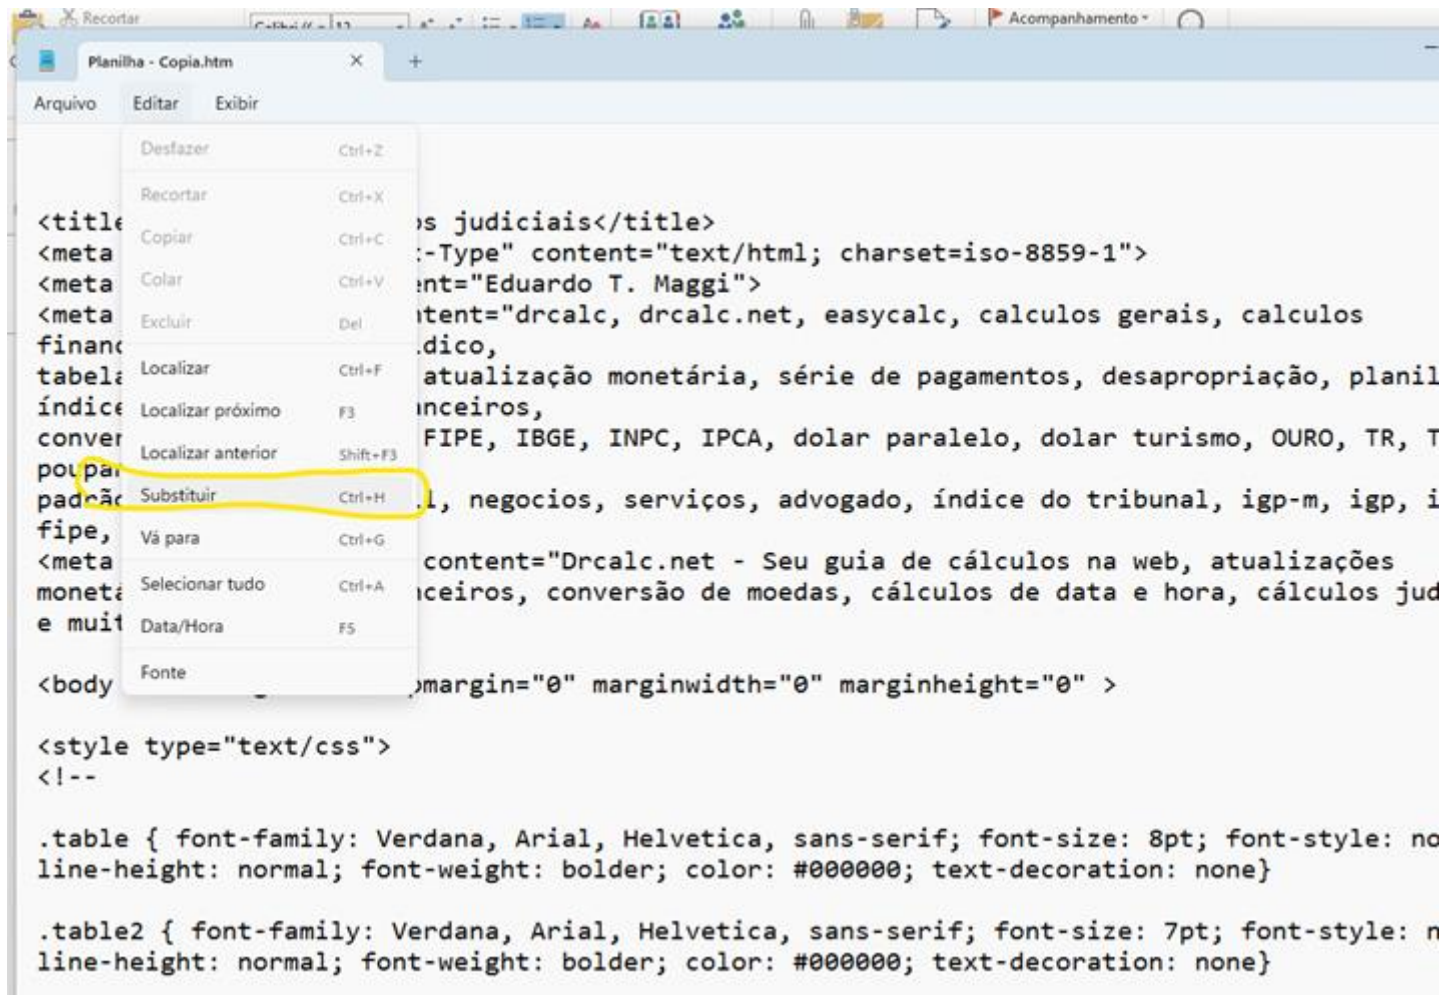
Recortar Calibri 11 Acompanhamento

Planilha - Copia.htm ✕ +

Arquivo Editar Exibir

Desfazer Ctrl+Z
Recortar Ctrl+X
Copiar Ctrl+C
Colar Ctrl+V
Excluir Del
Localizar Ctrl+F
Localizar próximo F3
Localizar anterior Shift+F3
Substituir Ctrl+H
Vá para Ctrl+G
Selecionar tudo Ctrl+A
Data/Hora F5
Fonte

<title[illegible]s judiciais</title>
<meta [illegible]-Type" content="text/html; charset=iso-8859-1">
<meta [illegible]nt="Eduardo T. Maggi">
<meta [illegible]tent="drcalc, drcalc.net, easycalc, calculos gerais, calculos financ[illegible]dico,
tabela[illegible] atualização monetária, série de pagamentos, desapropriação, planil
índice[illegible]nceiros,
conver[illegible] FIPE, IBGE, INPC, IPCA, dolar paralelo, dolar turismo, OURO, TR, T
poupa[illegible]
padrão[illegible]l, negocios, serviços, advogado, índice do tribunal, igp-m, igp, i
fipe,
<meta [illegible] content="Drcalc.net - Seu guia de cálculos na web, atualizações moneta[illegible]nceiros, conversão de moedas, cálculos de data e hora, cálculos jud
e muit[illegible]

<body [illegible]margin="0" marginwidth="0" marginheight="0" >

<style type="text/css">
<!--

.table { font-family: Verdana, Arial, Helvetica, sans-serif; font-size: 8pt; font-style: no
line-height: normal; font-weight: bolder; color: #000000; text-decoration: none}

.table2 { font-family: Verdana, Arial, Helvetica, sans-serif; font-size: 7pt; font-style: n
line-height: normal; font-weight: bolder; color: #000000; text-decoration: none}